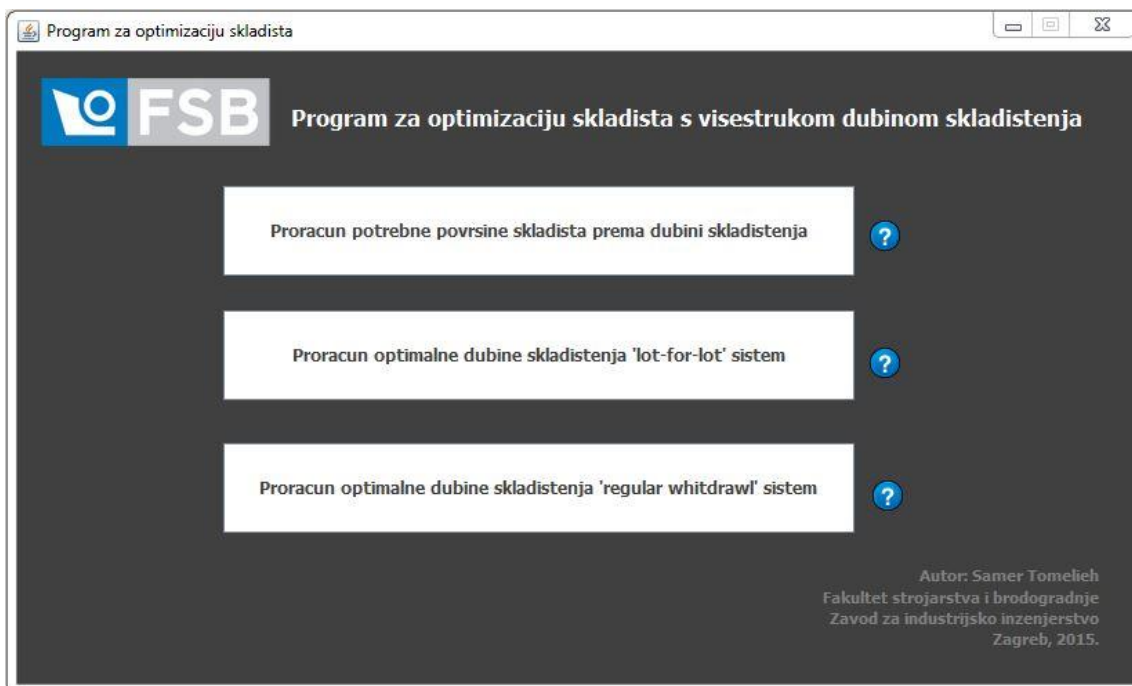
Program za optimizaciju skladista

FSB

Program za optimizaciju skladista s visestrukom dubinom skladistenja

Proracun potrebne povrsine skladista prema dubini skladistenja

?

Proracun optimalne dubine skladistenja 'lot-for-lot' sistem

?

Proracun optimalne dubine skladistenja 'regular whitdrawl' sistem

?

Autor: Samer Tomelieh
Fakultet strojarstva i brodogradnje
Zavod za industrijsko inzenjerstvo
Zagreb, 2015.